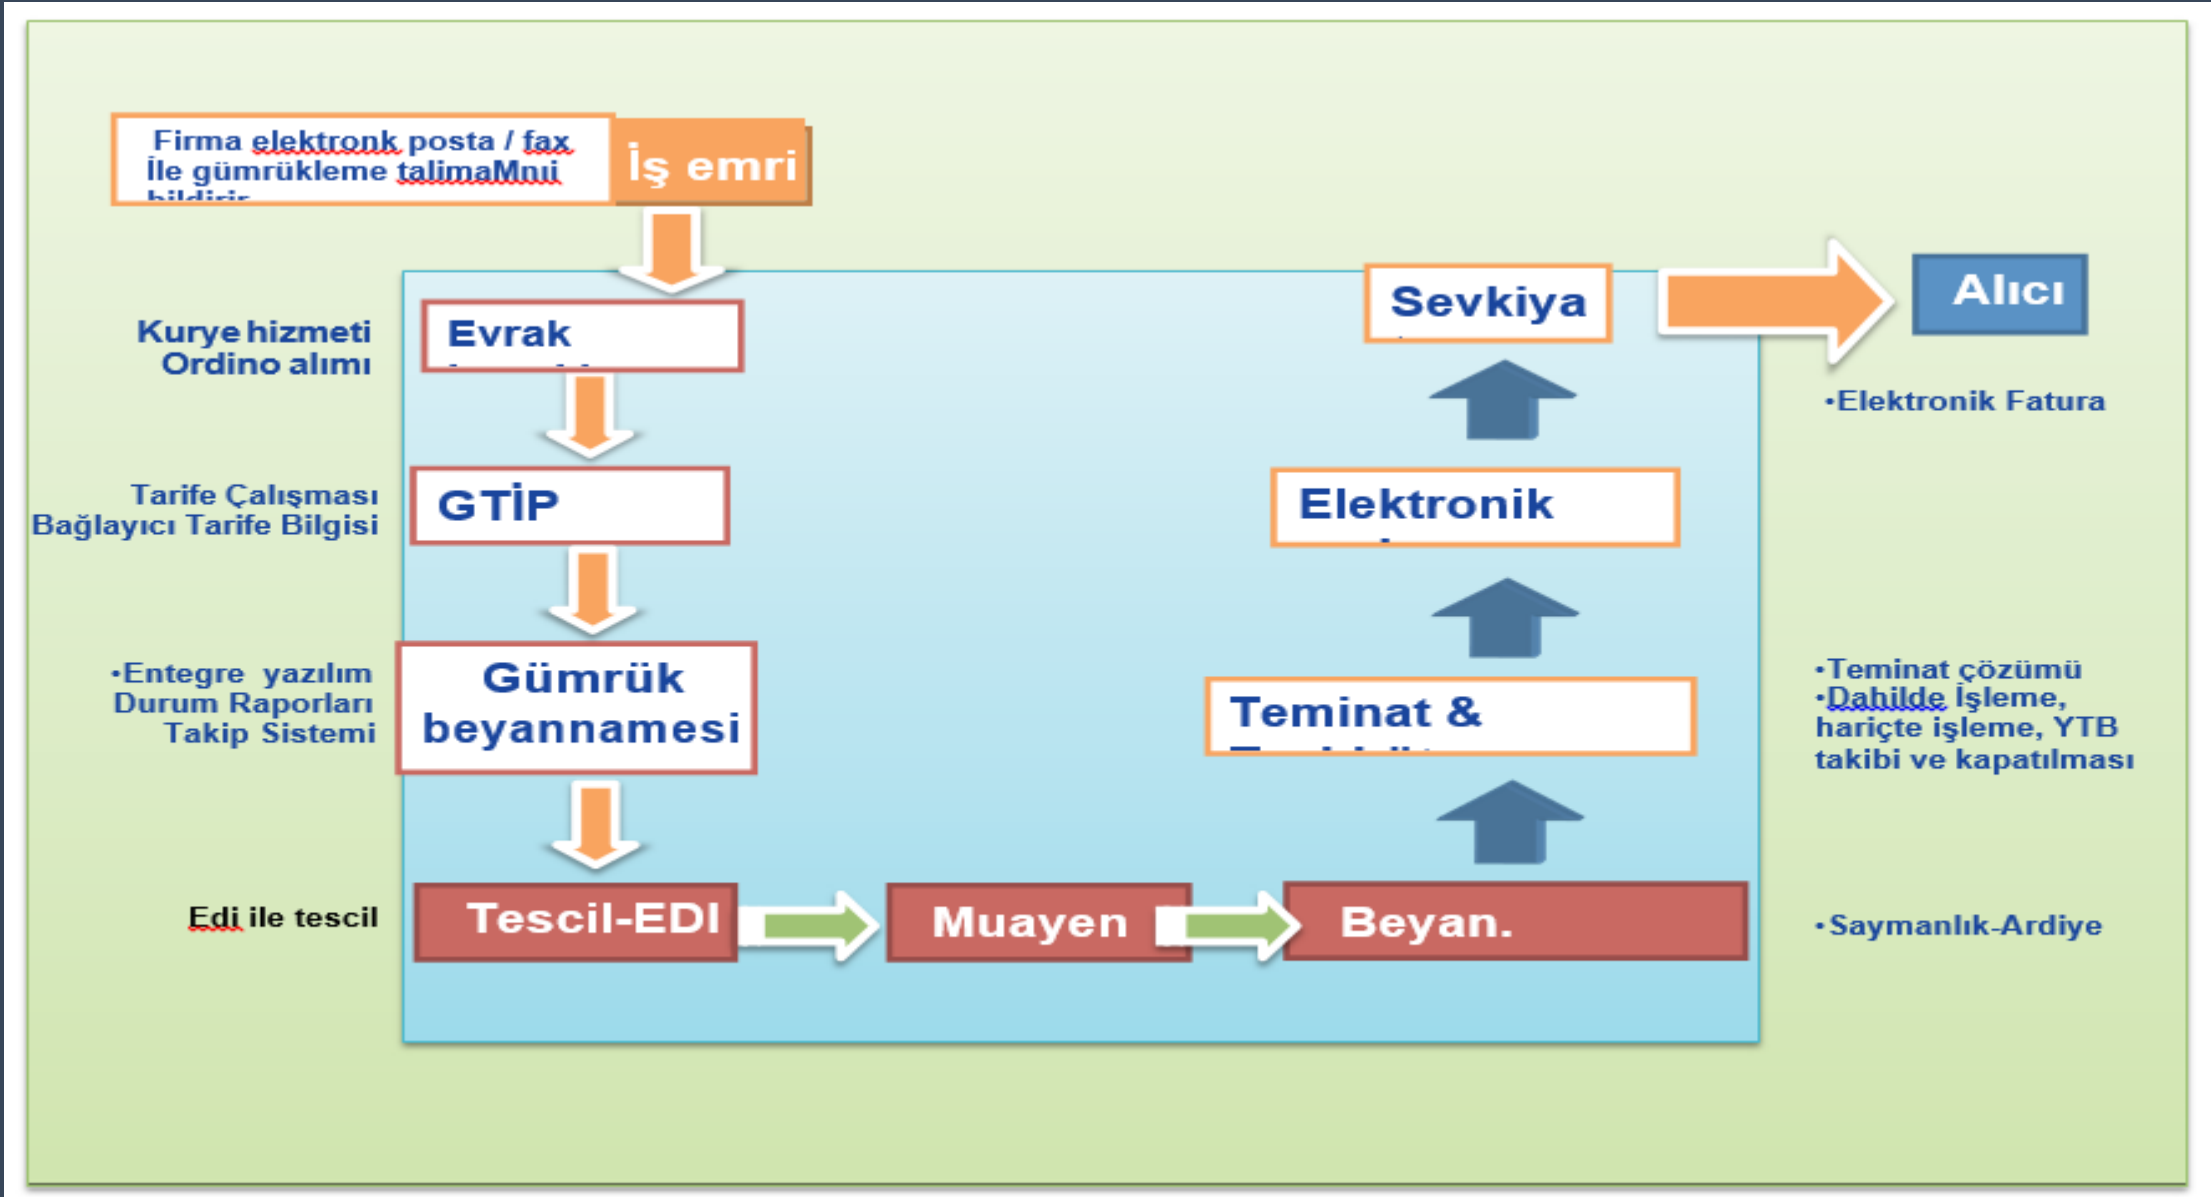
Firma elektronk posta / fax İle gümrükleme talimaMnı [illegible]

İş emri

Kurye hizmeti Ordino alımı

Evrak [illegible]

Tarife Çalışması Bağlayıcı Tarife Bilgisi

GTİP

•Entegre yazılım Durum Raporları Takip Sistemi

Gümrük beyannamesi

Edi ile tescil

Tescil-EDI

Muayen

Beyan.

Teminat & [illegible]

Elektronik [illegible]

Sevkiya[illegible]

Alıcı

•Elektronik Fatura

•Teminat çözümü
•Dahilde İşleme, hariçte işleme, YTB takibi ve kapatılması

•Saymanlık-Ardiye